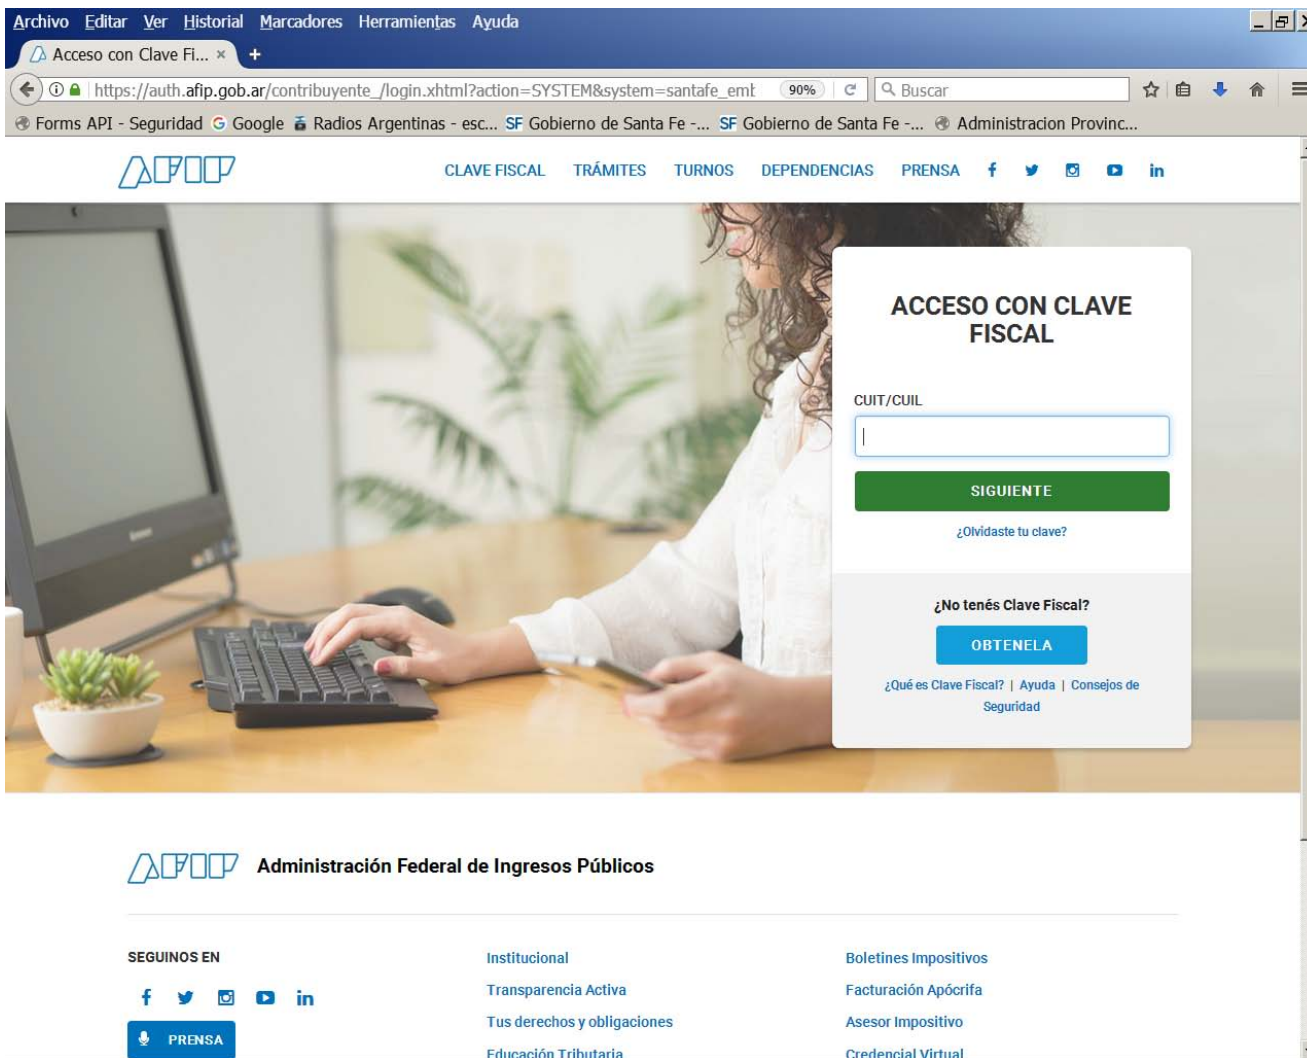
Archivo Editar Ver Historial Marcadores Herramientas Ayuda

Acceso con Clave Fi... × +

https://auth.afip.gob.ar/contribuyente_/login.xhtml?action=SYSTEM&system=santafe_emt 90% Buscar

Forms API - Seguridad Google Radios Argentinas - esc... SF Gobierno de Santa Fe -... SF Gobierno de Santa Fe -... Administracion Provinc...

AFIP

CLAVE FISCAL TRÁMITES TURNOS DEPENDENCIAS PRENSA

ACCESO CON CLAVE FISCAL

CUIT/CUIL

SIGUIENTE

¿Olvidaste tu clave?

¿No tenés Clave Fiscal?

OBTENELA

¿Qué es Clave Fiscal? | Ayuda | Consejos de Seguridad

AFIP Administración Federal de Ingresos Públicos

SEGUINOS EN

PRENSA

Institucional

Transparencia Activa

Tus derechos y obligaciones

Educación Tributaria

Boletines Impositivos

Facturación Apócrifa

Asesor Impositivo

Credencial Virtual